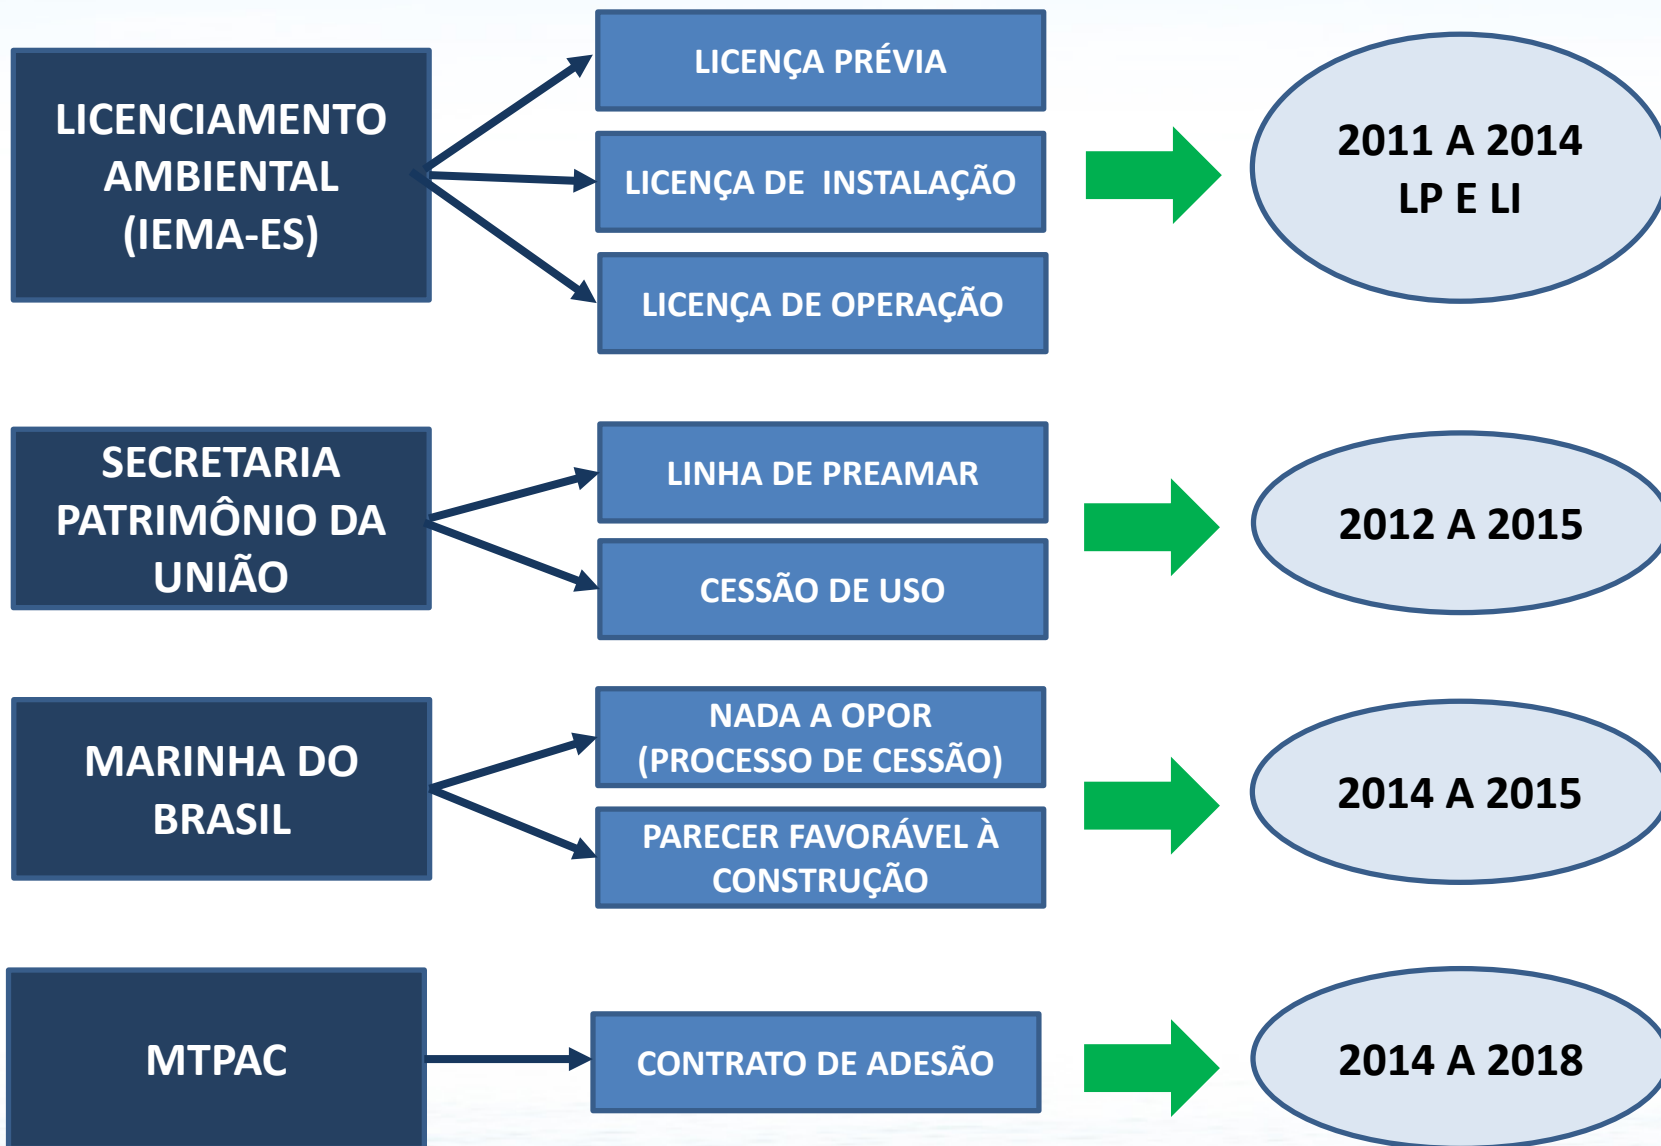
LICENCIAMENTO AMBIENTAL (IEMA-ES)

LICENÇA PRÉVIA

LICENÇA DE INSTALAÇÃO

LICENÇA DE OPERAÇÃO

2011 A 2014
LP E LI

SECRETARIA PATRIMÔNIO DA UNIÃO

LINHA DE PREAMAR

CESSÃO DE USO

2012 A 2015

MARINHA DO BRASIL

NADA A OPOR (PROCESSO DE CESSÃO)

PARECER FAVORÁVEL À CONSTRUÇÃO

2014 A 2015

MTPAC

CONTRATO DE ADESÃO

2014 A 2018